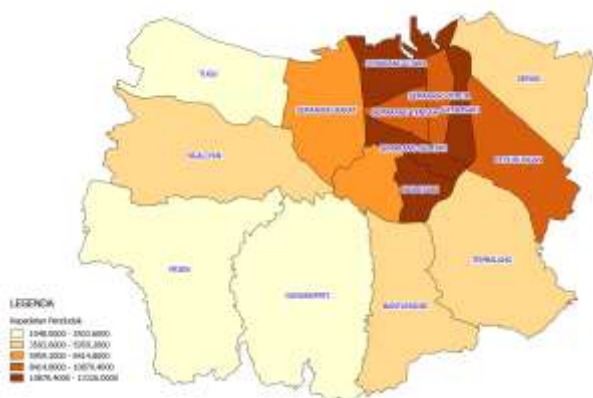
TUGU

NGALIYAN

MIJEN

GUNUNGPATI

BANYUMANIK

TEMBALANG

PEDURUNGAN

GENUK

SEMARANG BARAT

SEMARANG UTARA

SEMARANG TIMUR

SEMARANG TENGAH

GAYAMSARI

SEMARANG SELATAN

CANDISARI

LEGENDA

Kepadatan Penduduk

1048.0000 - 3501.6000

3501.6000 - 5955.2000

5955.2000 - 8414.8000

8414.8000 - 10870.4000

10870.4000 - 13326.0000